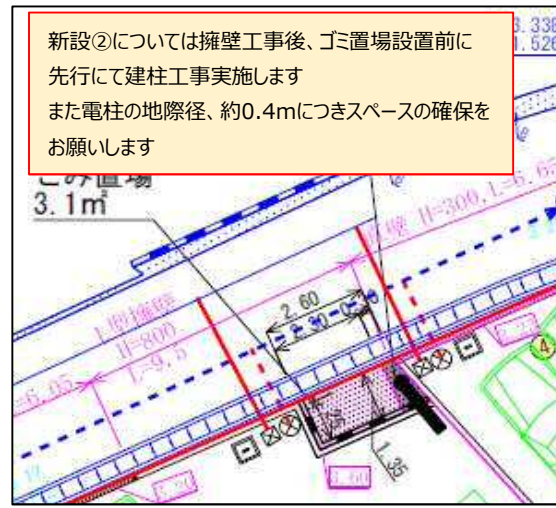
新設②については擁壁工事後、ゴミ置場設置前に先行にて建柱工事実施します
また電柱の地際径、約0.4mにつきスペースの確保をお願いします

3.33
1.52
ごみ置場
$3.1m^2$
擁壁 H=300,L=5.6
2.60
2.30
0.3
L型擁壁
H=800
L=9.5
=6.05
1.35
④